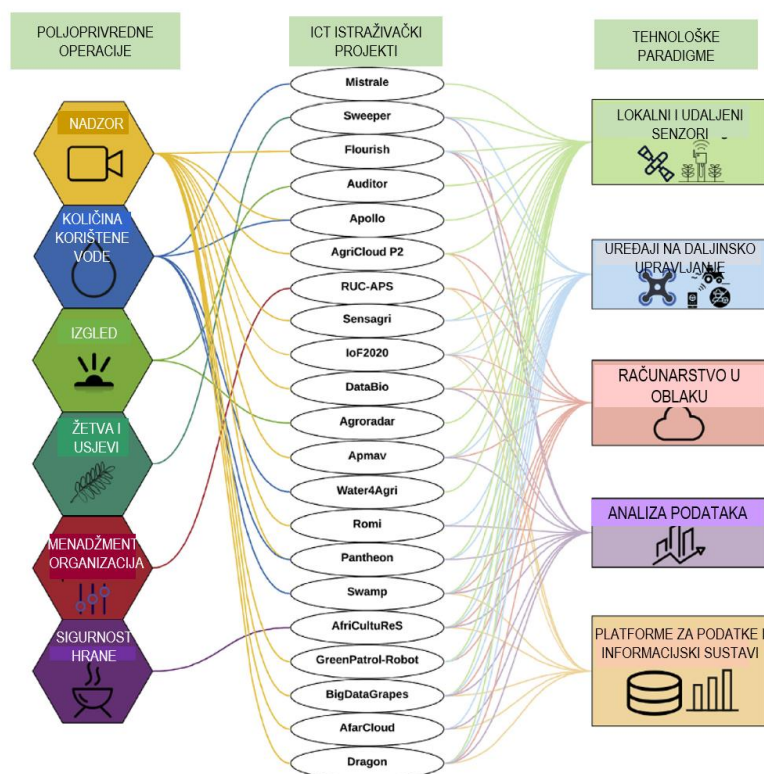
POLJOPRIVREDNE OPERACIJE

ICT ISTRAŽIVAČKI PROJEKTI

TEHNOLOŠKE PARADIGME

NADZOR

KOLIČINA KORIŠTENE VODE

IZGLED

ŽETVA I USJEVI

MENADŽMENT ORGANIZACIJA

SIGURNOST HRANE

Mistrale
Sweeper
Flourish
Auditor
Apollo
AgriCloud P2
RUC-APS
Sensagri
IoF2020
DataBio
Agroradar
Apmav
Water4Agri
Romi
Pantheon
Swamp
AfriCultuReS
GreenPatrol-Robot
BigDataGrapes
AfarCloud
Dragon

LOKALNI I UDALJENI SENZORI

UREĐAJI NA DALJINSKO UPRAVLJANJE

RAČUNARSTVO U OBLAKU

ANALIZA PODATAKA

PLATFORME ZA PODATKE I INFORMACIJSKI SUSTAVI